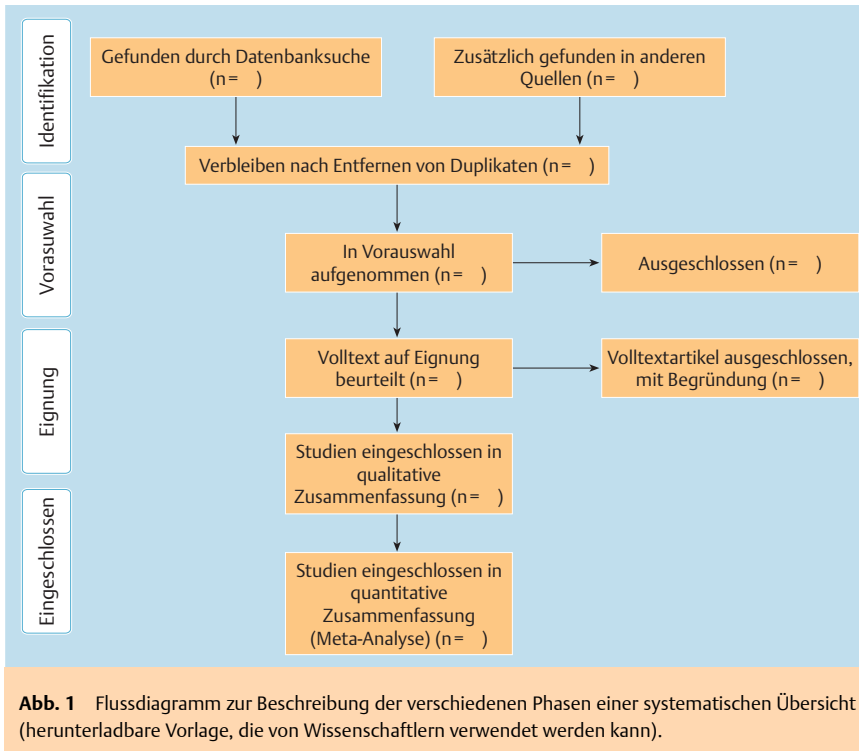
Identifikation

Gefunden durch Datenbanksuche (n= )

Zusätzlich gefunden in anderen Quellen (n= )

Verbleiben nach Entfernen von Duplikaten (n= )

Vorauswahl

In Vorauswahl aufgenommen (n= )

Ausgeschlossen (n= )

Eignung

Volltext auf Eignung beurteilt (n= )

Volltextartikel ausgeschlossen, mit Begründung (n= )

Studien eingeschlossen in qualitative Zusammenfassung (n= )

Eingeschlossen

Studien eingeschlossen in quantitative Zusammenfassung (Meta-Analyse) (n= )

**Abb. 1** Flussdiagramm zur Beschreibung der verschiedenen Phasen einer systematischen Übersicht (herunterladbare Vorlage, die von Wissenschaftlern verwendet werden kann).